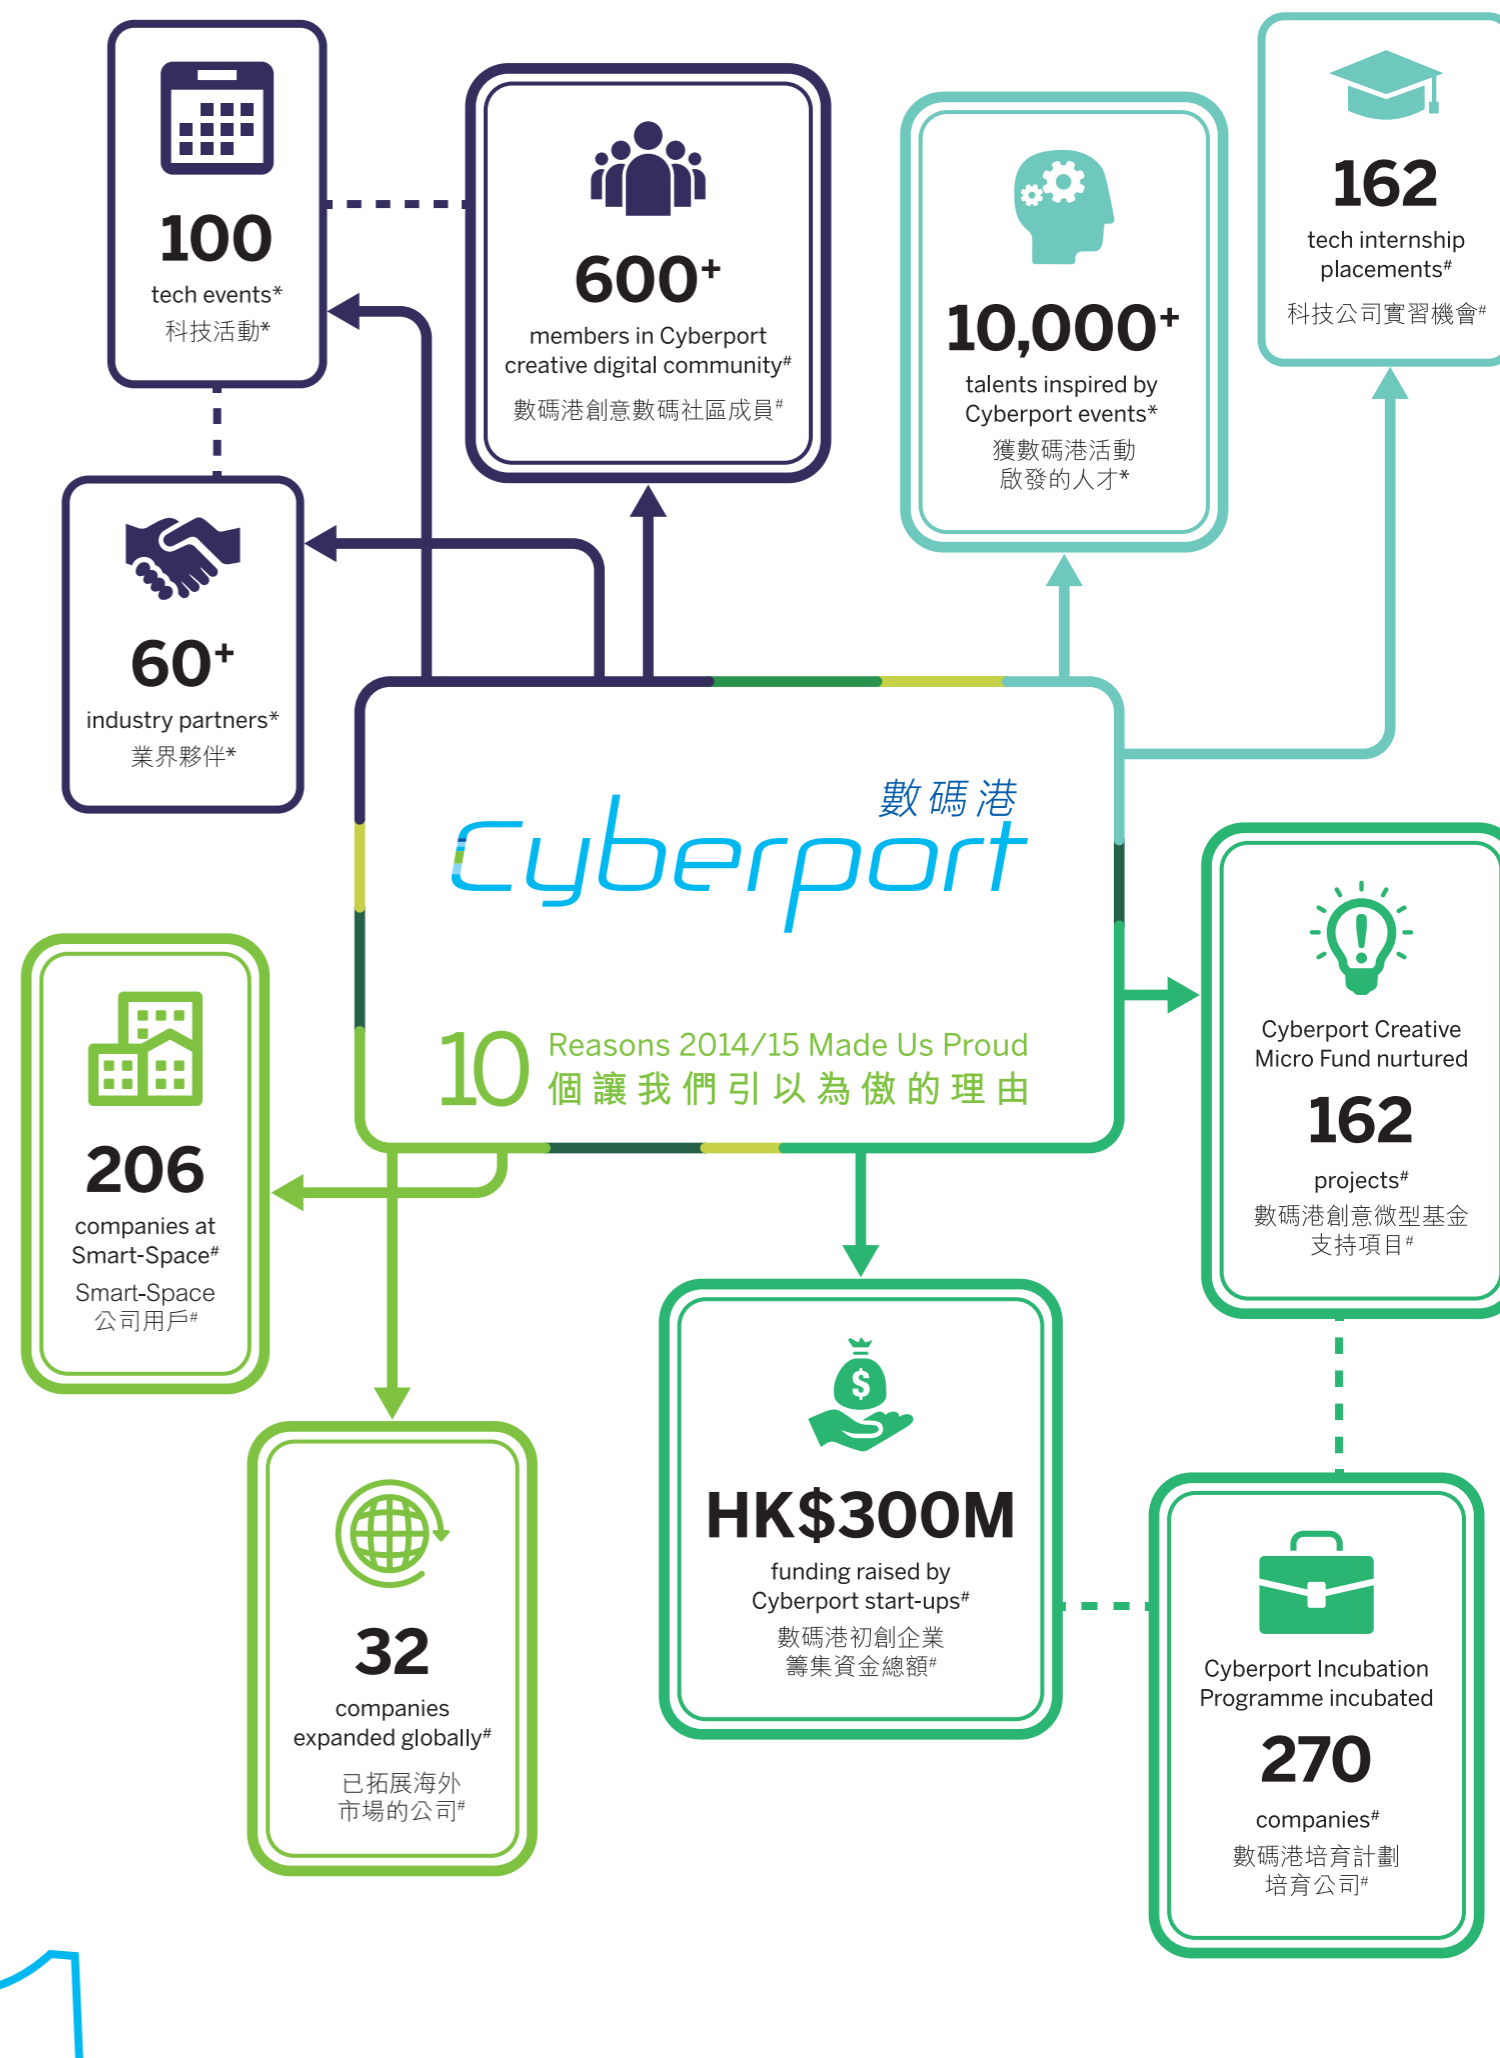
100
tech events*
科技活動*

600+
members in Cyberport creative digital community#
數碼港創意數碼社區成員#

10,000+
talents inspired by Cyberport events*
獲數碼港活動啟發的人才*

162
tech internship placements#
科技公司實習機會#

60+
industry partners*
業界夥伴*

數碼港
Cyberport

10 Reasons 2014/15 Made Us Proud
個讓我們引以為傲的理由

Cyberport Creative Micro Fund nurtured
162
projects#
數碼港創意微型基金支持項目#

206
companies at Smart-Space#
Smart-Space 公司用戶#

32
companies expanded globally#
已拓展海外市場的公司#

HK$300M
funding raised by Cyberport start-ups#
數碼港初創企業籌集資金總額#

Cyberport Incubation Programme incubated
270
companies#
數碼港培育計劃培育公司#